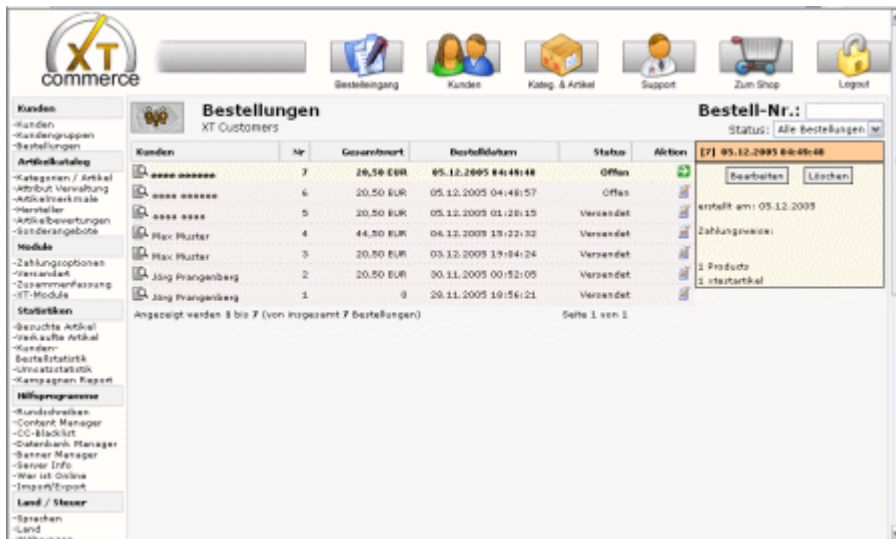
XT commerce

Bestelleingang | Kunden | Kateg. & Artikel | Support | Zum Shop | Logout

Kunden
-Kunden
-Kundengruppen
-Bestellungen

Artikelkatalog
-Kategorien / Artikel
-Attribut Verwaltung
-Artikelmerkmale
-Hersteller
-Artikelbewertungen
-Sonderangebote

Module
-Zahlungsoptionen
-Versandart
-Zusammenfassung
-XT-Module

Statistiken
-Besuchte Artikel
-Verkaufte Artikel
-Kunden-Bestellstatistik
-Umsatzstatistik
-Kampagnen Report

Hilfsprogramme
-Rundschreiben
-Content Manager
-CC-Blacklist
-Datenbank Manager
-Banner Manager
-Server Info
-Wer ist Online
-Import/Export

Land / Steuer
-Sprachen
-Land
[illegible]

Bestellungen
XT Customers

Bestell-Nr.:
Status: Alle Bestellungen

| Kunden | Nr | Gesamtwert | Bestelldatum | Status | Aktion |
|---|---|---|---|---|---|
| **** ****** | 7 | 20,50 EUR | 05.12.2005 04:49:48 | Offen | |
| **** ****** | 6 | 20,50 EUR | 05.12.2005 04:48:57 | Offen | |
| **** **** | 5 | 20,50 EUR | 05.12.2005 01:28:15 | Versendet | |
| Max Muster | 4 | 44,50 EUR | 04.12.2005 15:22:32 | Versendet | |
| Max Muster | 3 | 20,50 EUR | 03.12.2005 19:04:24 | Versendet | |
| Jörg Prangenberg | 2 | 20,50 EUR | 30.11.2005 00:52:05 | Versendet | |
| Jörg Prangenberg | 1 | 0 | 28.11.2005 18:56:21 | Versendet | |

Angezeigt werden 1 bis 7 (von insgesamt 7 Bestellungen)
Seite 1 von 1

[7] 05.12.2005 04:49:48
Bearbeiten | Löschen
erstellt am: 05.12.2005
Zahlungsweise:
1 Products
1 xtestartikel